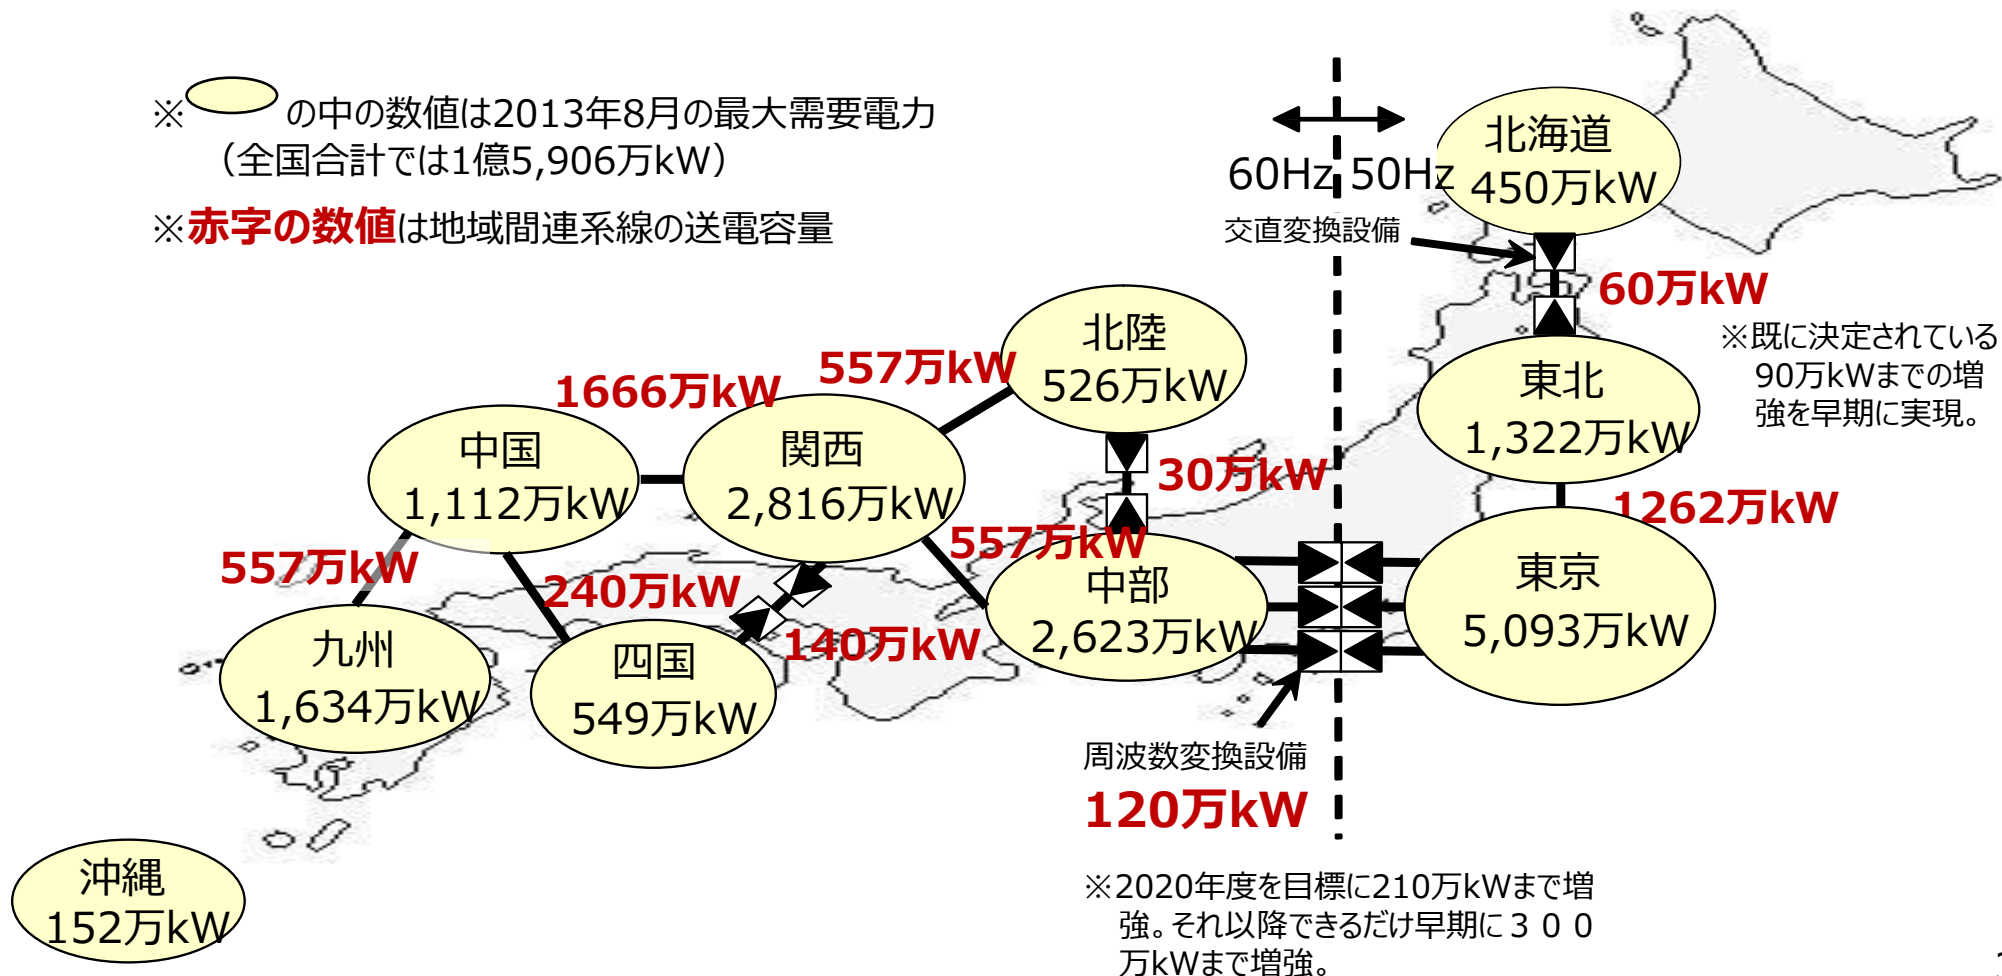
※ の中の数値は2013年8月の最大需要電力
（全国合計では1億5,906万kW）

※赤字の数値は地域間連系線の送電容量

60Hz 50Hz

北海道
450万kW

交直変換設備

60万kW

※既に決定されている90万kWまでの増強を早期に実現。

北陸
526万kW

557万kW

1666万kW

東北
1,322万kW

中国
1,112万kW

関西
2,816万kW

30万kW

1262万kW

557万kW

557万kW

240万kW

中部
2,623万kW

東京
5,093万kW

九州
1,634万kW

四国
549万kW

140万kW

周波数変換設備
120万kW

沖縄
152万kW

※2020年度を目標に210万kWまで増強。それ以降できるだけ早期に３００万kWまで増強。